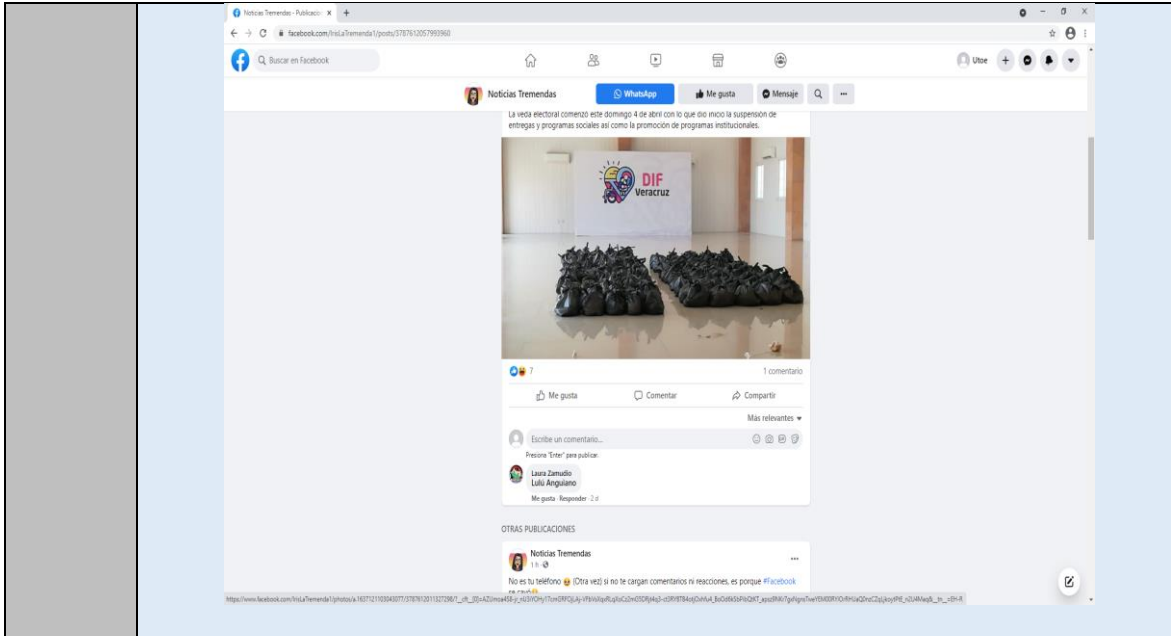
Noticias Tremendas - Publicació ×  +

facebook.com/IrisLaTremenda1/posts/3787612057993960

Buscar en Facebook

Utoe

Noticias Tremendas

WhatsApp

Me gusta

Mensaje

La veda electoral comenzó este domingo 4 de abril con lo que dio inicio la suspensión de entregas y programas sociales así como la promoción de programas institucionales.

DIF Veracruz

7

1 comentario

Me gusta

Comentar

Compartir

Más relevantes

Escribe un comentario...

Presiona "Enter" para publicar.

Laura Zamudio
Lulú Anguiano

Me gusta · Responder · 2 d

OTRAS PUBLICACIONES

Noticias Tremendas
1 h

No es tu teléfono (Otra vez) si no te cargan comentarios ni reacciones, es porque #Facebook se cayó

https://www.facebook.com/IrisLaTremenda1/photos/a.1637121103040077/3787612011327298/?__cft__[0]=AZUmoe45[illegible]